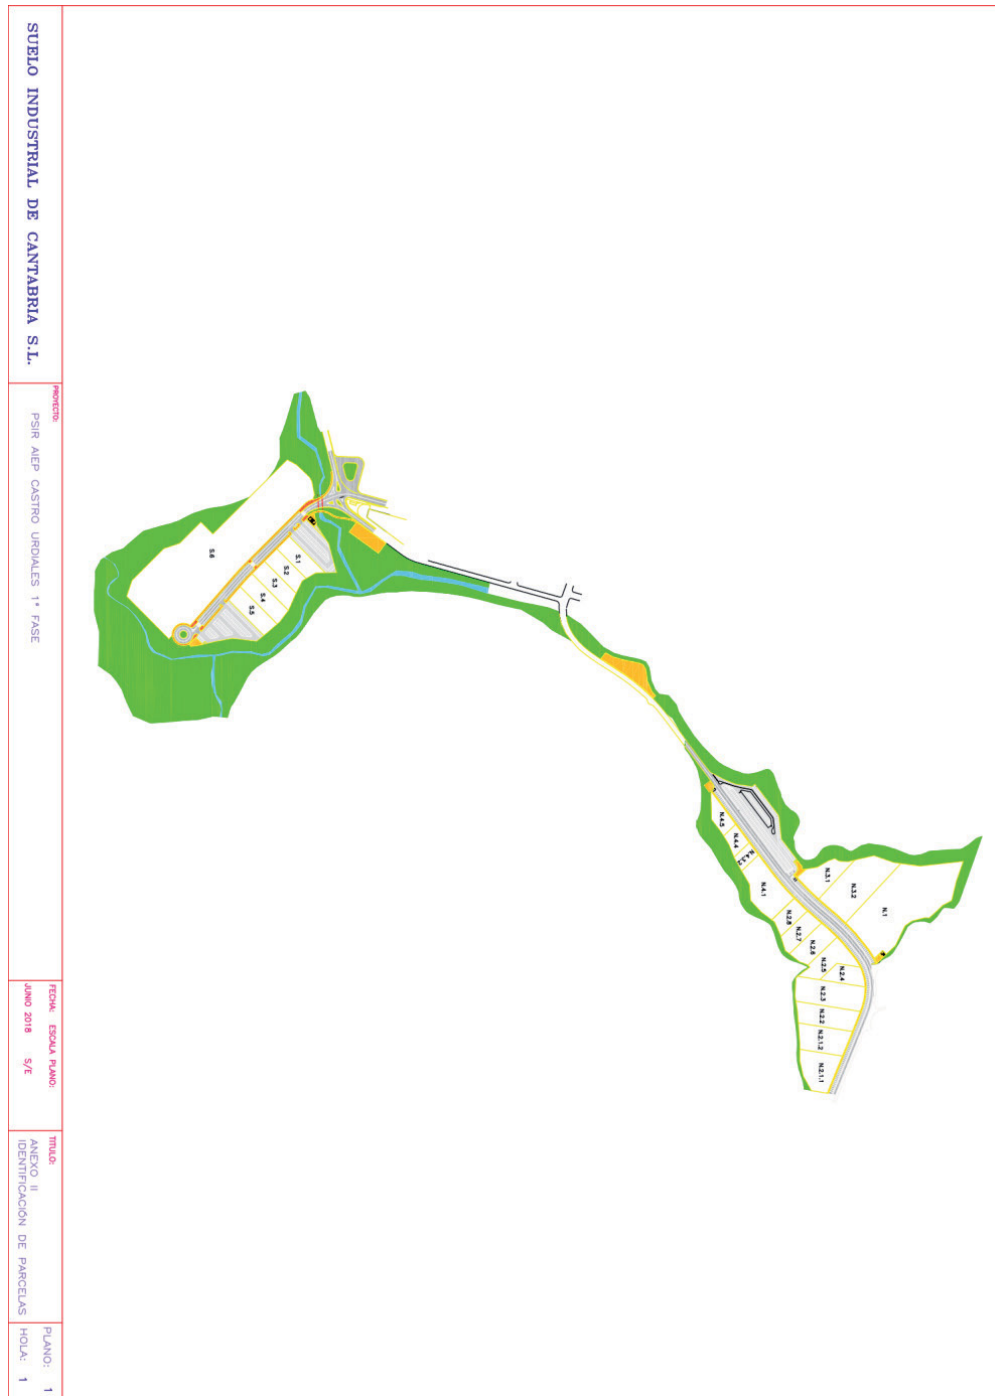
SUELO INDUSTRIAL DE CANTABRIA S.L.

PROYECTO:
PSIR AIEP CASTRO URDIALES 1ª FASE

FECHA: ESCALA PLANO:
JUNIO 2018 S/E

TITULO:
ANEXO II
IDENTIFICACIÓN DE PARCELAS

PLANO: 1
HOJA: 1

S.6
S.1
S.2
S.3
S.4
S.5

N.4.5
N.4.4
N.4.3
N.4.2
N.4.1
N.3.1
N.3.2
N.1
N.2.8
N.2.7
N.2.6
N.2.5
N.2.4
N.2.3
N.2.2
N.2.1.2
N.2.1.1